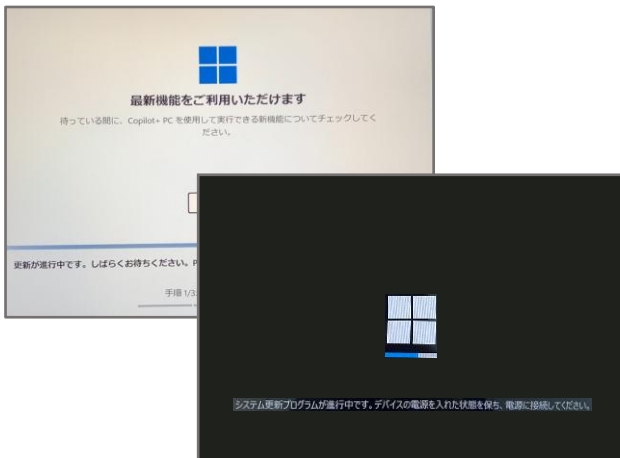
最新機能をご利用いただけます

待っている間に、Copilot+ PC を使用して実行できる新機能についてチェックしてください。

更新が進行中です。しばらくお待ちください。P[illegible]

手順 1/3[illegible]

システム更新プログラムが進行中です。デバイスの電源を入れた状態を保ち、電源に接続してください。